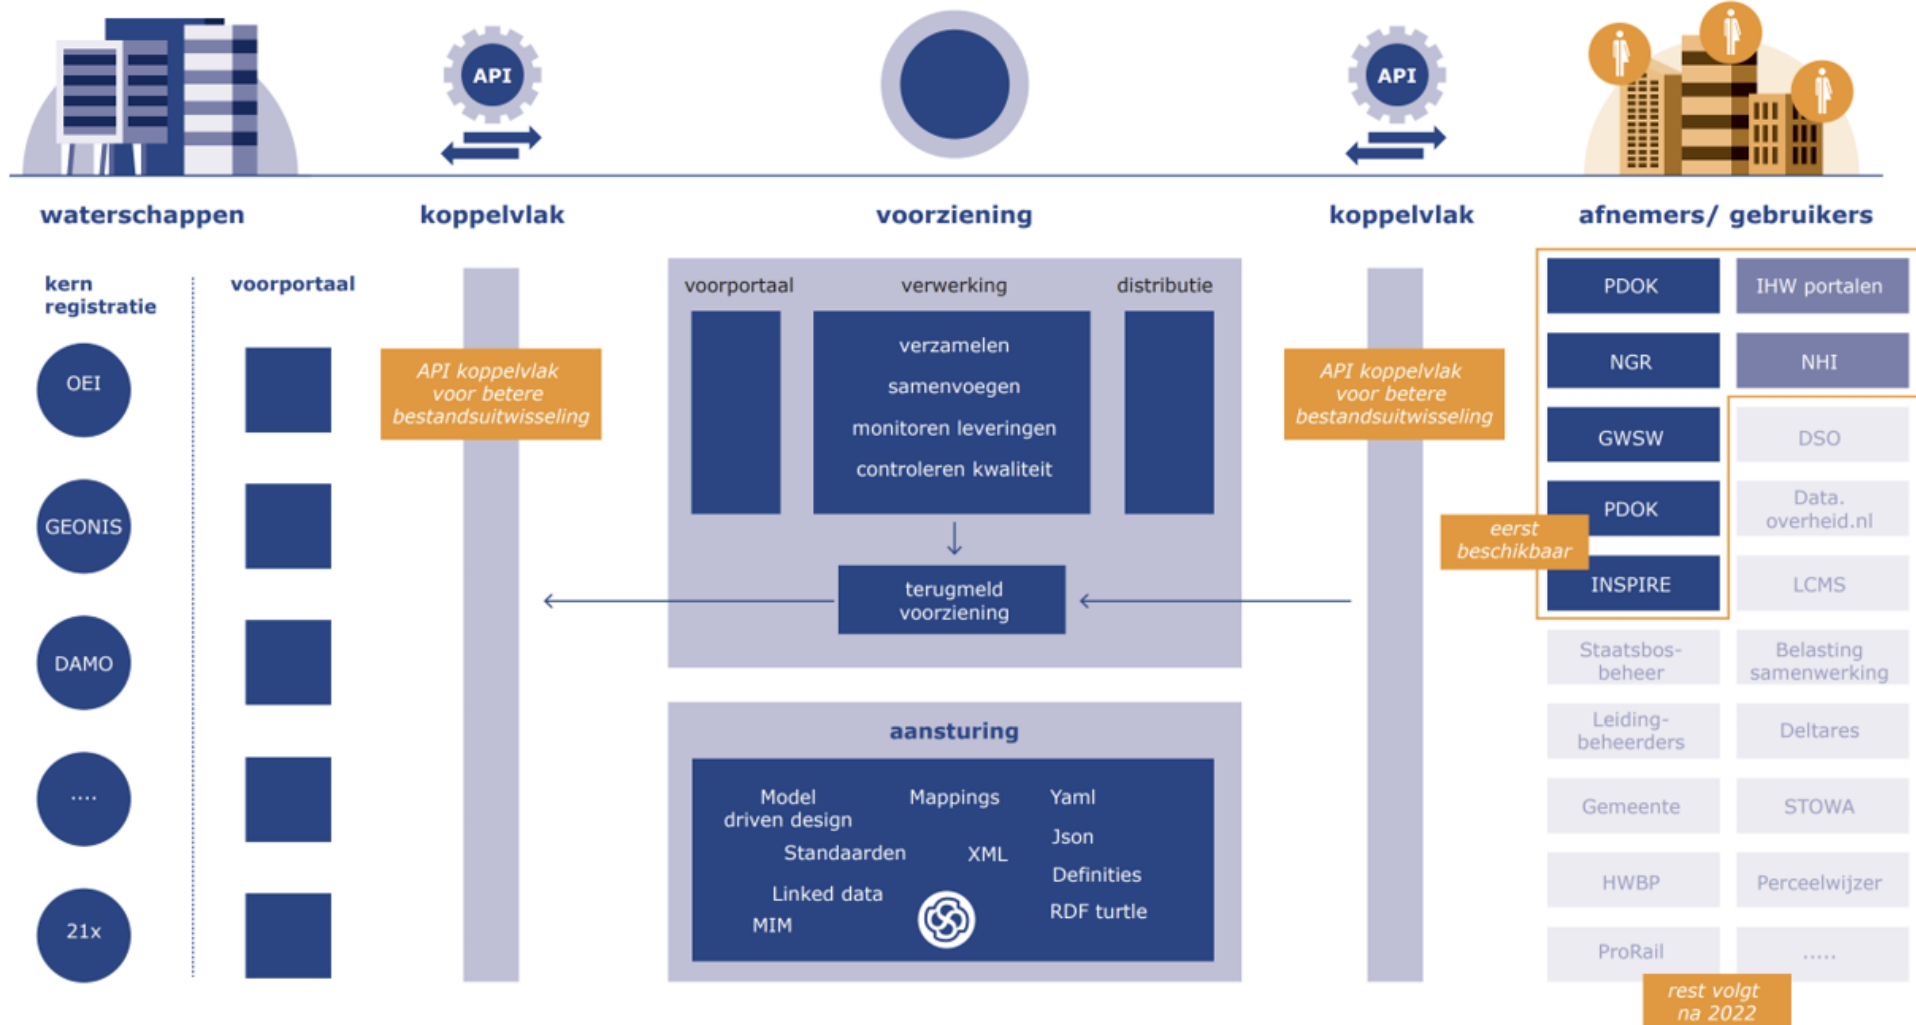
API

API

waterschappen

koppelvlak

voorziening

koppelvlak

afnemers/ gebruikers

kern registratie

voorportaal

OEI

GEONIS

DAMO

....

21x

API koppelvlak voor betere bestandsuitwisseling

voorportaal

verwerking

distributie

verzamelen

samenvoegen

monitoren leveringen

controleren kwaliteit

terugmeld voorziening

API koppelvlak voor betere bestandsuitwisseling

aansturing

Model driven design

Mappings

Yaml

Json

Standaarden

XML

Definities

Linked data

MIM

RDF turtle

PDOK

IHW portalen

NGR

NHI

GWSW

DSO

PDOK

Data. overheid.nl

eerst beschikbaar

INSPIRE

LCMS

Staatsbos-beheer

Belasting samenwerking

Leiding-beheerders

Deltares

Gemeente

STOWA

HWBP

Perceelwijzer

ProRail

.....

rest volgt na 2022